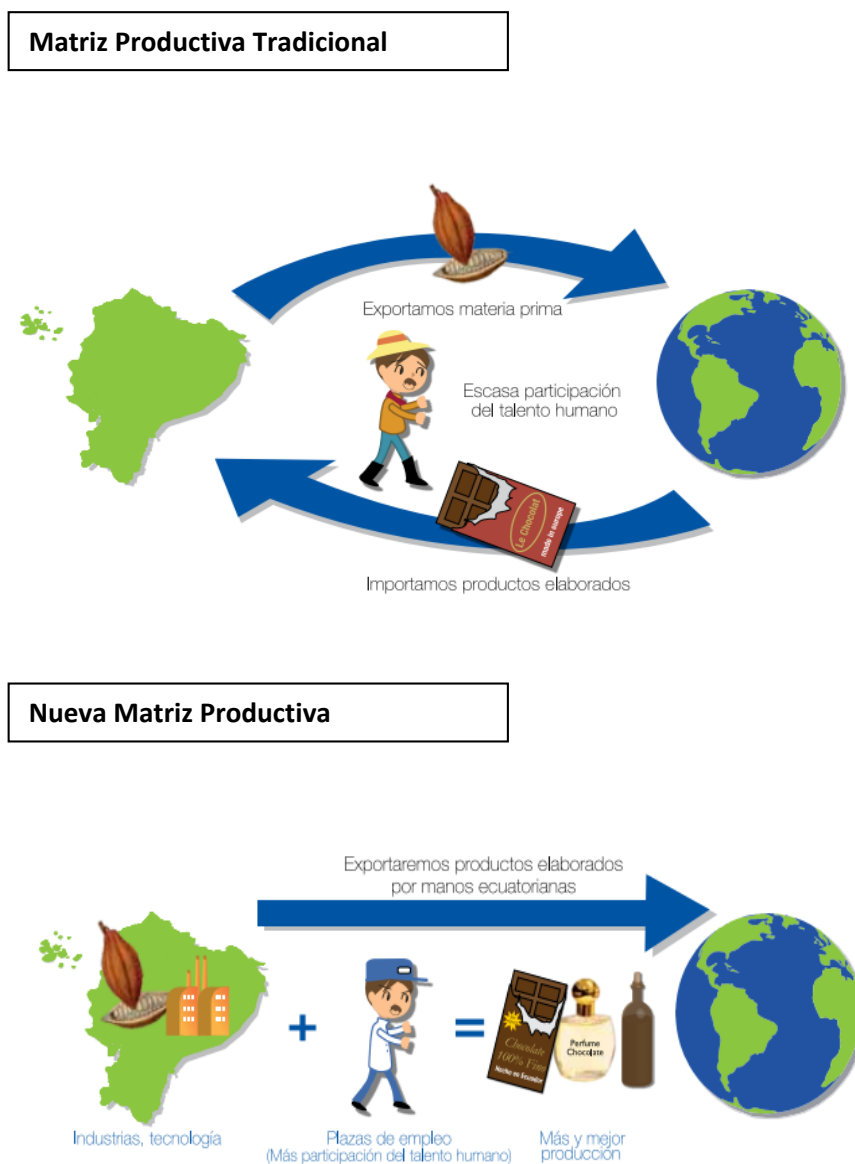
Matriz Productiva Tradicional

Exportamos materia prima

Escasa participación del talento humano

Le Chocolat made in europe

Importamos productos elaborados

Nueva Matriz Productiva

Exportaremos productos elaborados por manos ecuatorianas

+

=

Chocolate 100% Fino Hecho en Ecuador

Perfume Chocolate

Industrias, tecnología

Plazas de empleo (Más participación del talento humano)

Más y mejor producción